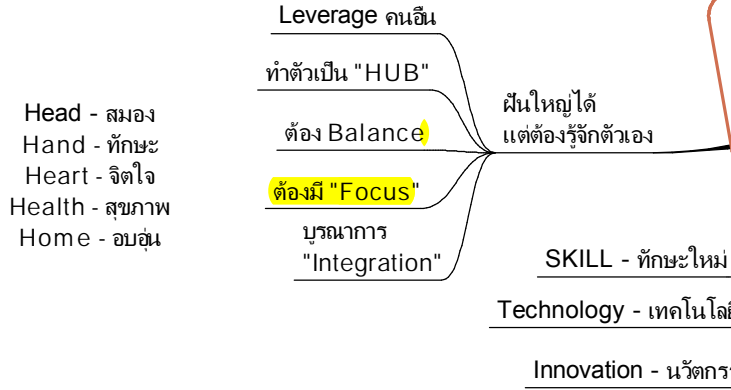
Leverage คนอื่น

ทำตัวเป็น "HUB"

ต้อง Balance

ต้องมี "Focus"

บูรณาการ "Integration"

ฝันใหญ่ได้ แต่ต้องรู้จักตัวเอง

Head - สมอง
Hand - ทักษะ
Heart - จิตใจ
Health - สุขภาพ
Home - อบอุ่น

SKILL - ทักษะใหม่

Technology - เทคโนโล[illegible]

Innovation - นวัตกร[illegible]